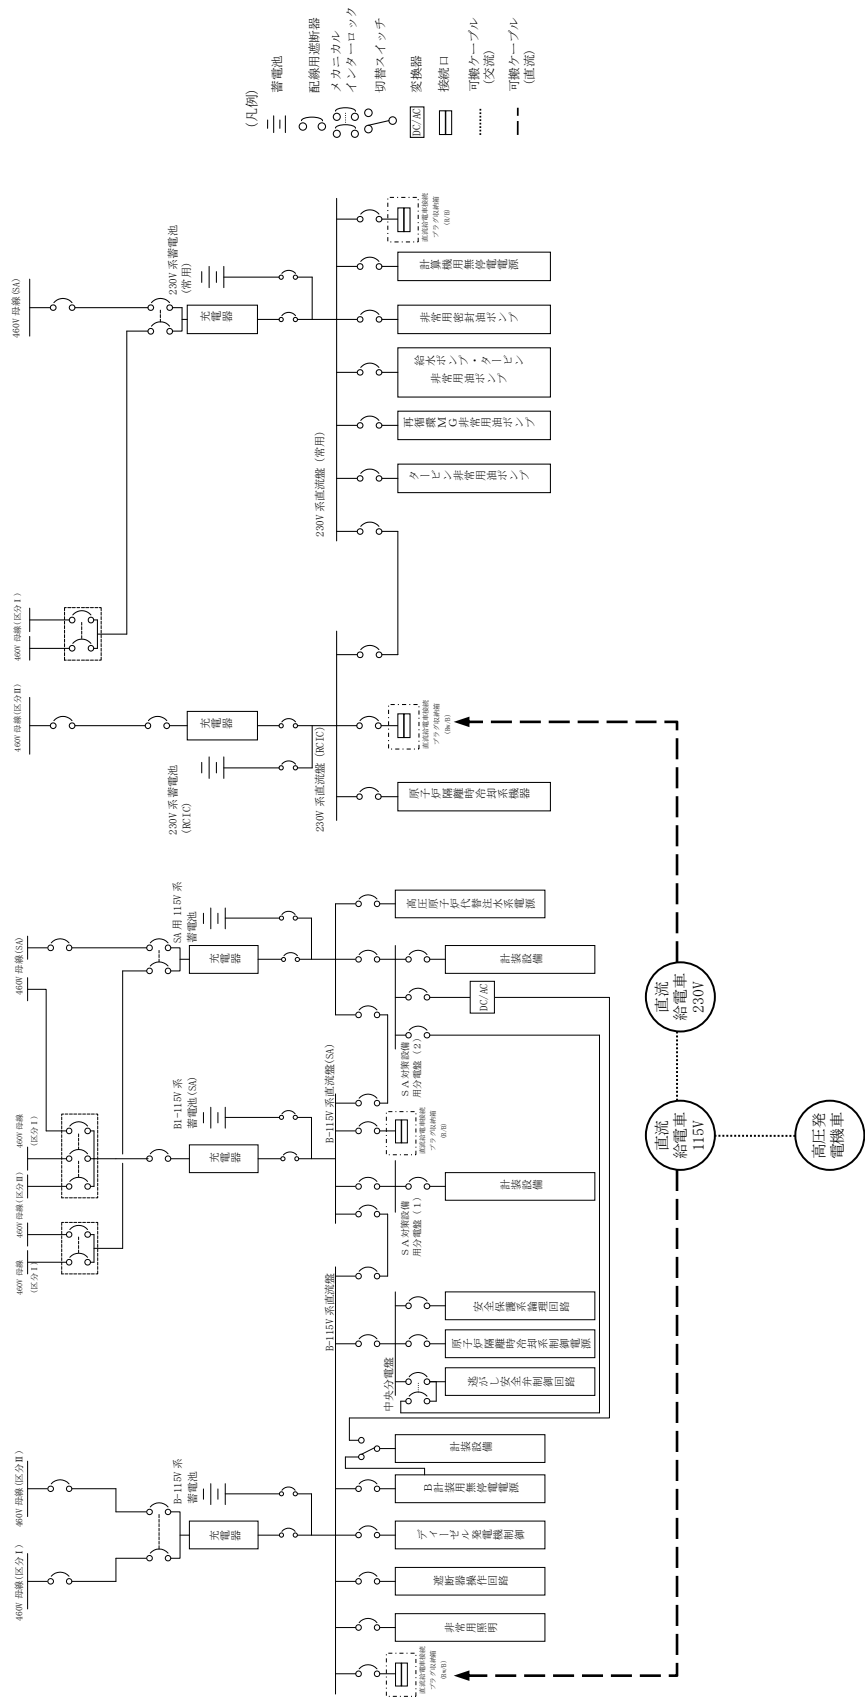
(凡例)
蓄電池
配線用遮断器
メカニカルインターロック
切替スイッチ
DC/AC 変換器
接続口
可搬ケーブル(交流)
可搬ケーブル(直流)

460V 母線(SA)
230V 系蓄電池(常用)
充電器
直流給電車接続プラグ収納箱(常用)
計算機用無停電電源
非常用密封油ポンプ
給水ポンプ・タービン非常用油ポンプ
再循環MG非常用油ポンプ
タービン非常用油ポンプ
230V 系直流盤(常用)
460V 母線(区分Ⅰ)
460V 母線(区分Ⅱ)
充電器
230V 系蓄電池(RCIC)
230V 系直流盤(RCIC)
直流給電車接続プラグ収納箱(RCIC)
原子炉隔離時冷却系機器

460V 母線(SA)
460V 母線
SA 用 115V 系蓄電池
充電器
高圧原子炉代替注水系電源
計装設備
DC/AC
SA 対策設備用分電盤(2)
460V 母線(区分Ⅰ)
460V 母線(区分Ⅱ)
B1-115V 系蓄電池(SA)
充電器
B-115V 系直流盤(SA)
直流給電車接続プラグ収納箱(SA)
計装設備
SA 対策設備用分電盤(1)
460V 母線(区分Ⅰ)
B-115V 系直流盤
安全保護系論理回路
原子炉隔離時冷却系制御電源
中央分電盤
逃がし安全弁制御回路
計装設備
460V 母線(区分Ⅱ)
460V 母線(区分Ⅰ)
B-115V 系蓄電池
充電器
B 計装用無停電電源
ディーゼル発電機制御
遮断器操作回路
非常用照明
直流給電車接続プラグ収納箱(B系)

直流給電車 230V
直流給電車 115V
高圧発電機車